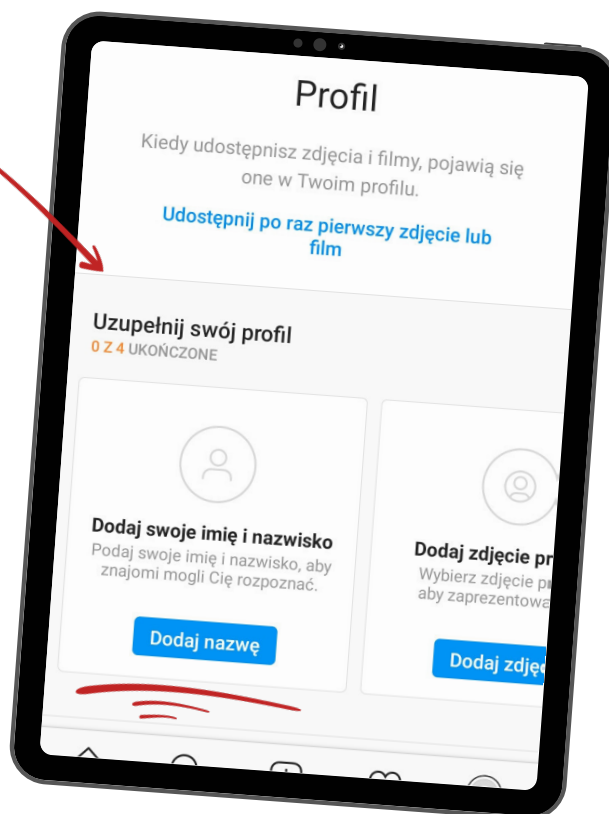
Profil

Kiedy udostępnisz zdjęcia i filmy, pojawią się one w Twoim profilu.

Udostępnij po raz pierwszy zdjęcie lub film

Uzupełnij swój profil
0 Z 4 UKOŃCZONE

Dodaj swoje imię i nazwisko
Podaj swoje imię i nazwisko, aby znajomi mogli Cię rozpoznać.

Dodaj nazwę

Dodaj zdjęcie pr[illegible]
Wybierz zdjęcie pr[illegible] aby zaprezentowa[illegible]

Dodaj zdję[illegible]